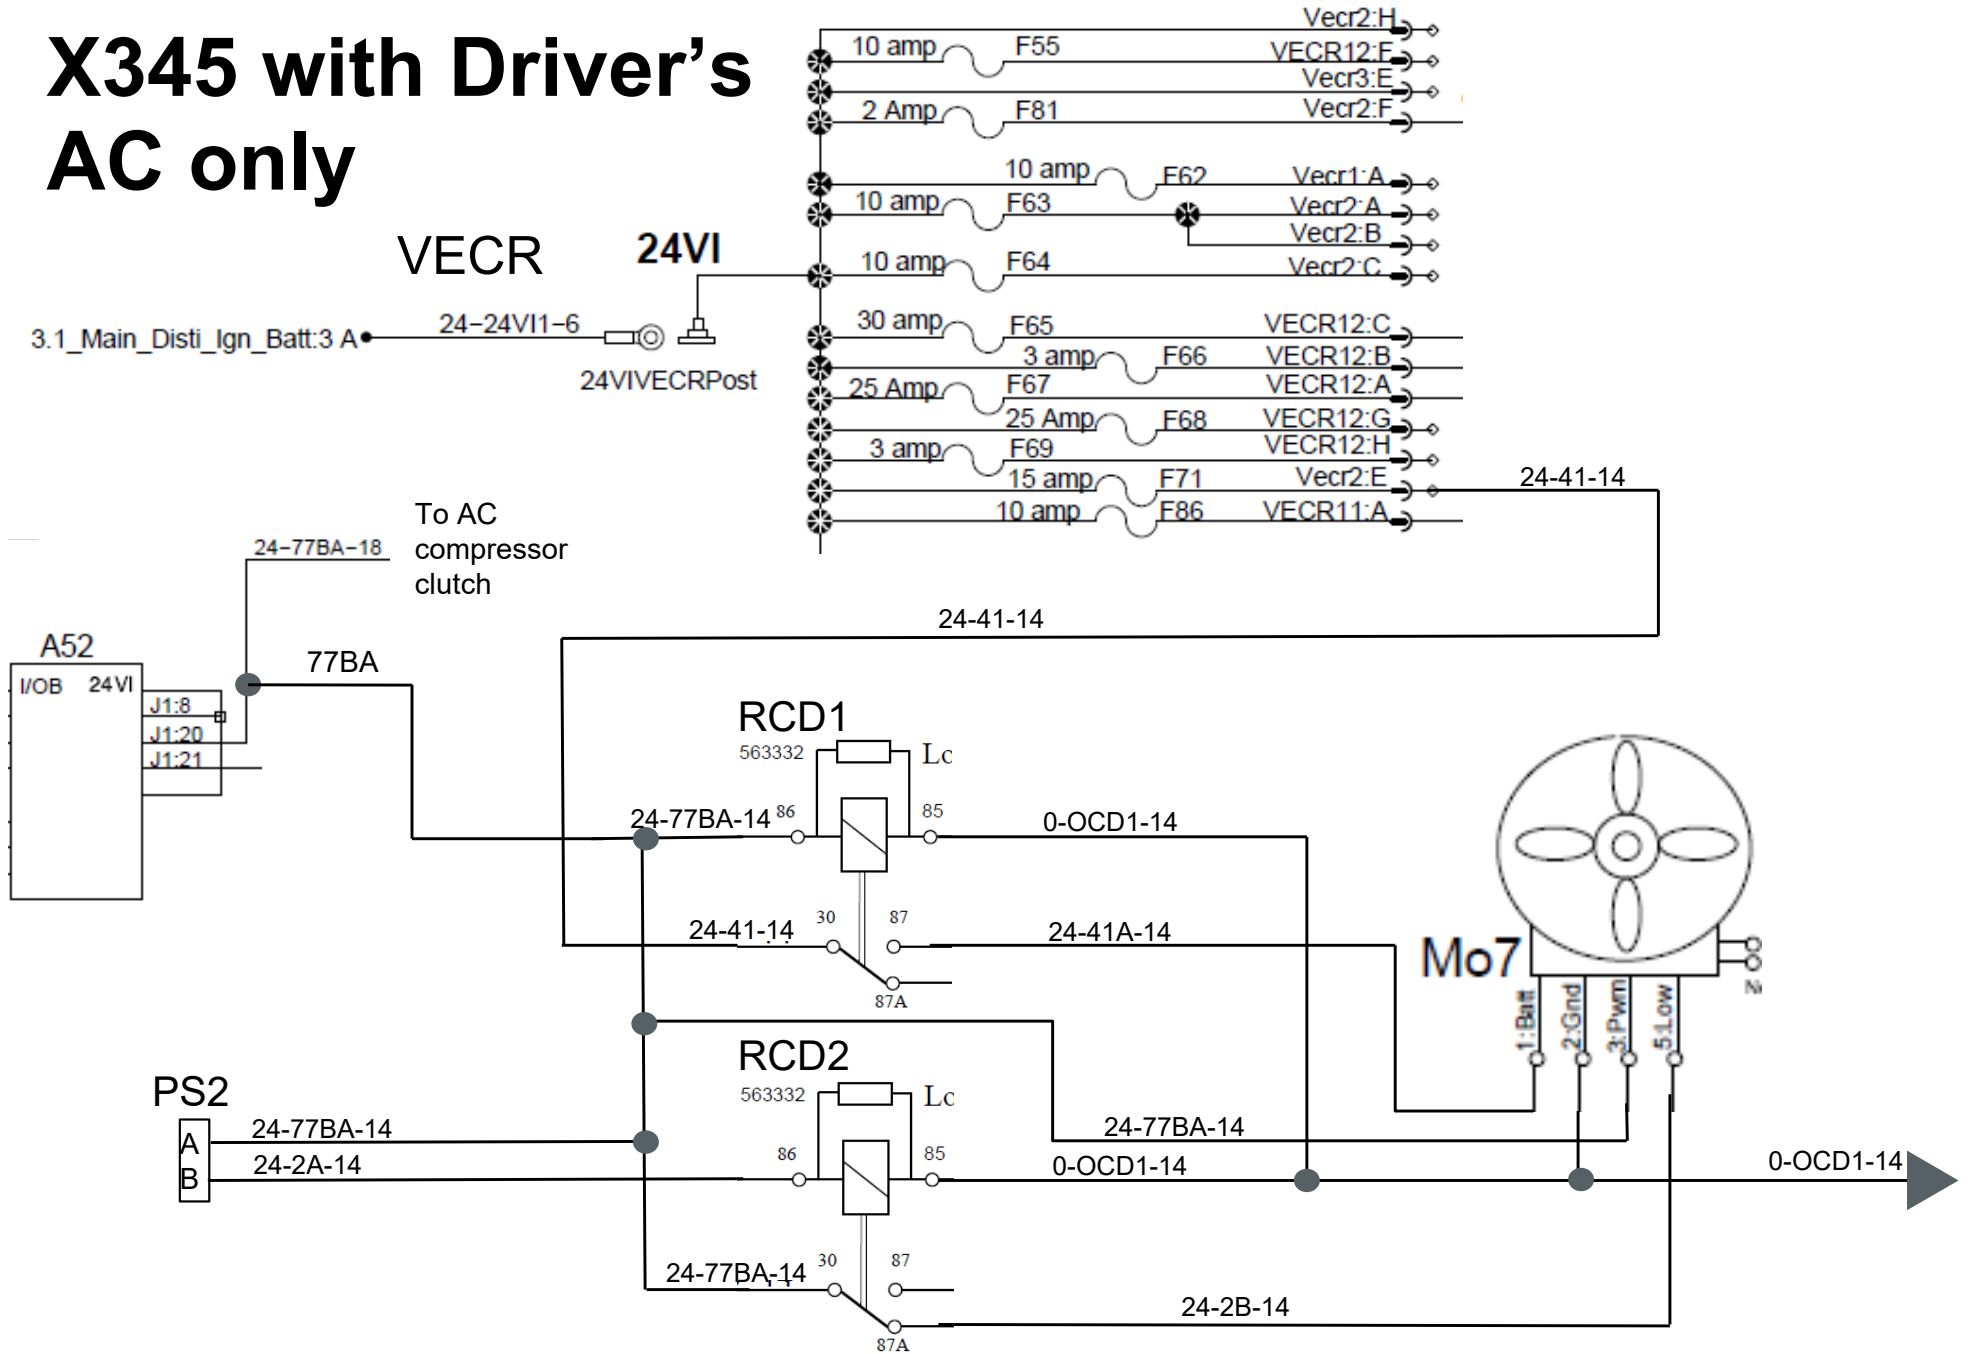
X345 with Driver's AC only

Vecr2:H
10 amp F55 VECR12:F
Vecr3:E
2 Amp F81 Vecr2:F
10 amp F62 Vecr1:A
10 amp F63 Vecr2:A
Vecr2:B
10 amp F64 Vecr2:C
30 amp F65 VECR12:C
3 amp F66 VECR12:B
25 Amp F67 VECR12:A
25 Amp F68 VECR12:G
3 amp F69 VECR12:H
15 amp F71 Vecr2:E
10 amp F86 VECR11:A
24-41-14

VECR
24VI
3.1_Main_Disti_Ign_Batt:3 A
24-24VI1-6
24VIVECRPost

To AC compressor clutch
24-77BA-18
A52
I/OB 24VI
J1:8
J1:20
J1:21
77BA
24-41-14

RCD1
563332
Lc
24-77BA-14 86
85
0-OCD1-14
24-41-14 30
87
24-41A-14
87A

Mo7
1:Batt
2:Gnd
3:Pwm
5:Low

RCD2
563332
Lc
PS2
A
B
24-77BA-14
24-2A-14
86
85
24-77BA-14
0-OCD1-14
0-OCD1-14
24-77BA-14 30
87
87A
24-2B-14